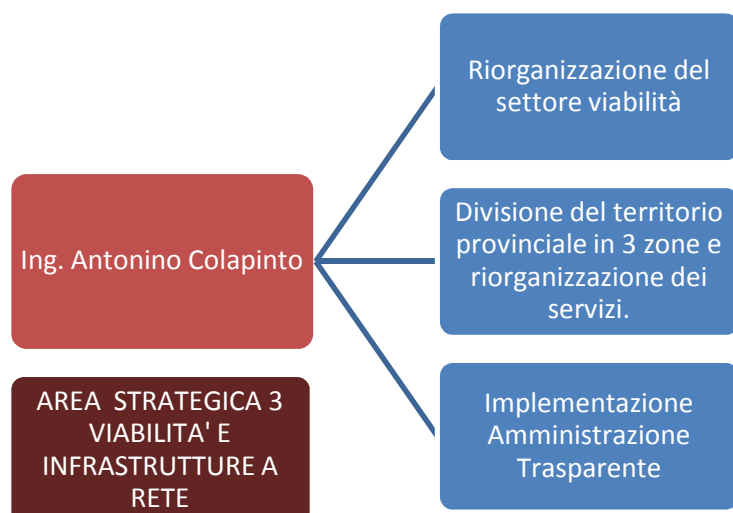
Ing. Antonino Colapinto

AREA STRATEGICA 3 VIABILITA' E INFRASTRUTTURE A RETE

Riorganizzazione del settore viabilità

Divisione del territorio provinciale in 3 zone e riorganizzazione dei servizi.

Implementazione Amministrazione Trasparente